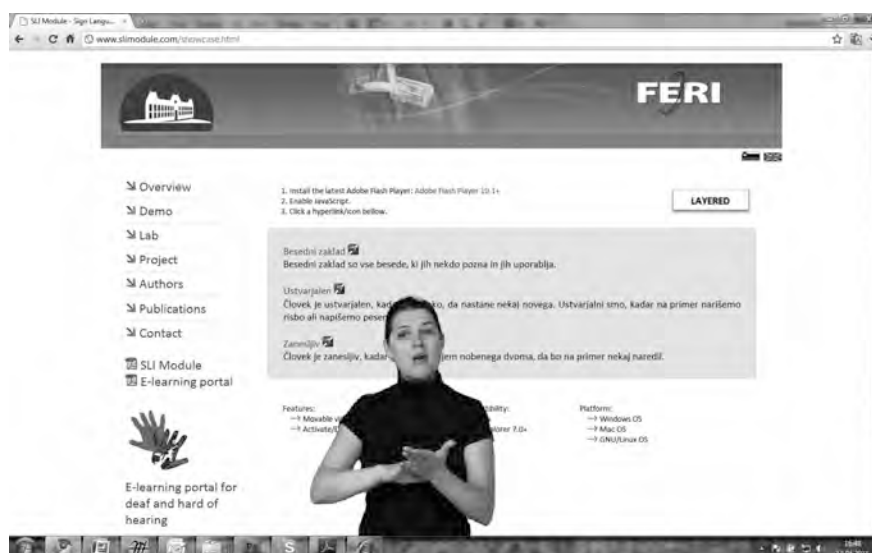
SLI Module - Sign Langu... ×

www.slimodule.com/showcase.html

FERI

Overview
Demo
Lab
Project
Authors
Publications
Contact

SLI Module
E-learning portal

E-learning portal for deaf and hard of hearing

1. Install the latest Adobe Flash Player: Adobe Flash Player 10.1+
2. Enable JavaScript.
3. Click a hyperlink/icon bellow.

LAYERED

Besedni zaklad
Besedni zaklad so vse besede, ki jih nekdo pozna in jih uporablja.

Ustvarjalen
Človek je ustvarjalen, kad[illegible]ko, da nastane nekaj novega. Ustvarjalni smo, kadar na primer narišemo risbo ali napišemo pese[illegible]

Zanesljiv
Človek je zanesljiv, kadar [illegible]jem nobenega dvoma, da bo na primer nekaj naredil.

Features:
→ Movable vi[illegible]
→ Activate/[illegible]

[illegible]bility:
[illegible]lorer 7.0+

Platform:
→ Windows OS
→ Mac OS
→ GNU/Linux OS

S

16:48